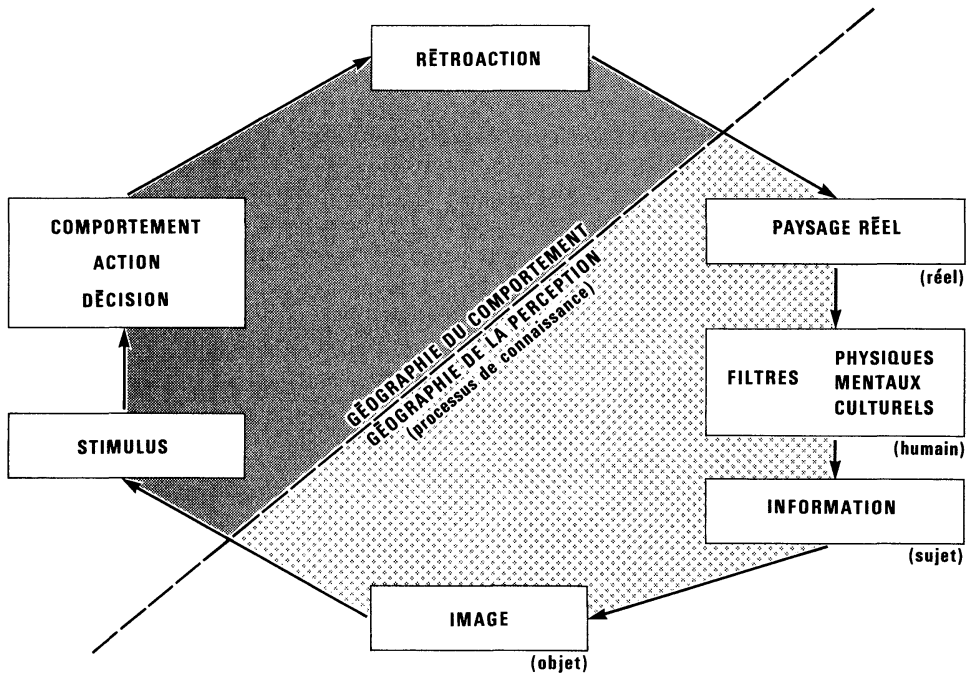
RĒTROACTION

COMPORTEMENT
ACTION
DĒCISION

GĒOGRAPHIE DU COMPORTEMENT
GĒOGRAPHIE DE LA PERCEPTION
(processus de connaissance)

PAYSAGE RĒEL
(réel)

FILTRES PHYSIQUES MENTAUX CULTURELS
(humain)

STIMULUS

INFORMATION
(sujet)

IMAGE
(objet)